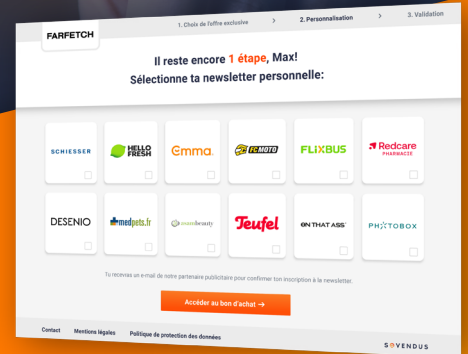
FARFETCH

1. Choix de l'offre exclusive > 2. Personnalisation > 3. Validation

Il reste encore 1 étape, Max!
Sélectionne ta newsletter personnelle:

SCHIESSER
HELLO FRESH
Emma
FC-MOTO
FLIXBUS
Redcare PHARMACIE
DESENIO
medpets.fr
asambeauty
Teufel
ON THAT ASS
PHOTOBOX

Tu recevras un e-mail de notre partenaire publicitaire pour confirmer ton inscription à la newsletter.

Accéder au bon d'achat →

Contact Mentions légales Politique de protection des données

SOVENDUS